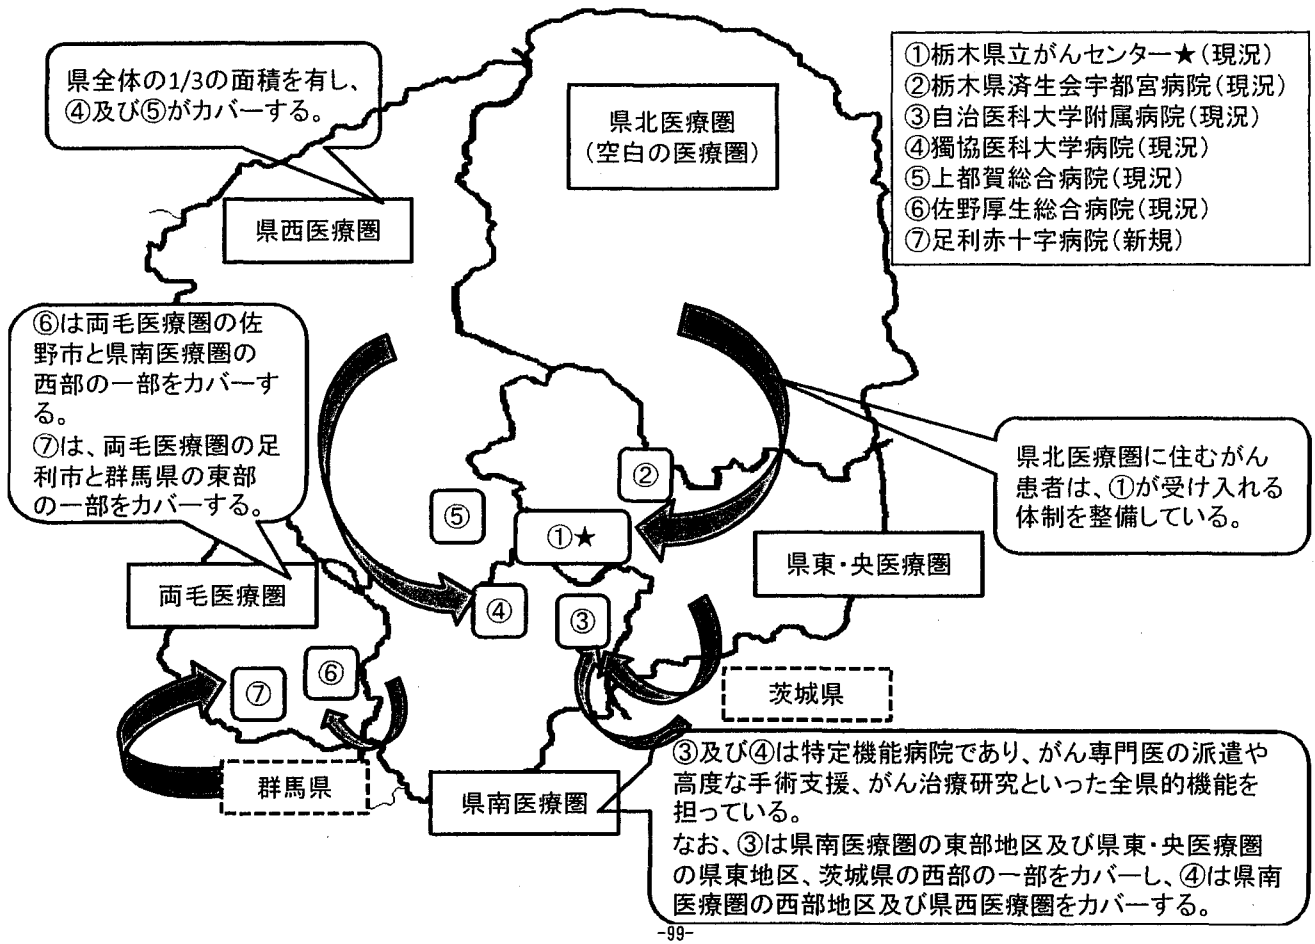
県全体の1/3の面積を有し、④及び⑤がカバーする。

①栃木県立がんセンター★（現況）
②栃木県済生会宇都宮病院（現況）
③自治医科大学附属病院（現況）
④獨協医科大学病院（現況）
⑤上都賀総合病院（現況）
⑥佐野厚生総合病院（現況）
⑦足利赤十字病院（新規）

県北医療圏
（空白の医療圏）

県西医療圏

⑥は両毛医療圏の佐野市と県南医療圏の西部の一部をカバーする。
⑦は、両毛医療圏の足利市と群馬県の東部の一部をカバーする。

県北医療圏に住むがん患者は、①が受け入れる体制を整備している。

②

⑤

①★

県東・央医療圏

両毛医療圏

④

③

⑥

⑦

茨城県

群馬県

県南医療圏

③及び④は特定機能病院であり、がん専門医の派遣や高度な手術支援、がん治療研究といった全県的機能を担っている。
なお、③は県南医療圏の東部地区及び県東・央医療圏の県東地区、茨城県の西部の一部をカバーし、④は県南医療圏の西部地区及び県西医療圏をカバーする。

-99-